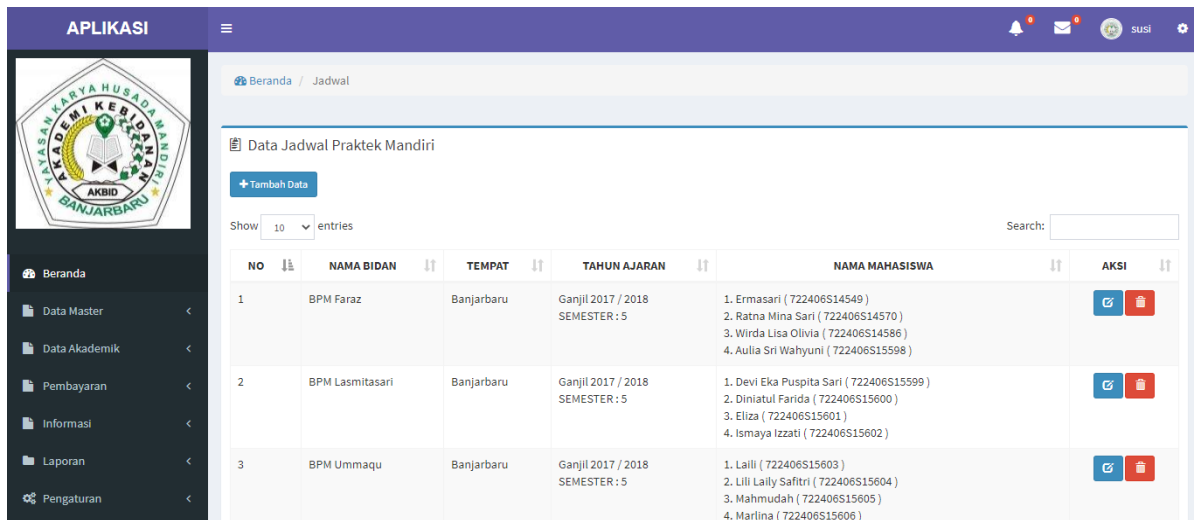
APLIKASI

0 0 susi

YAYASAN KARYA HUSADA MANDIRI
AKADEMI KEBIDANAN
AKBID
BANJARBARU

Beranda / Jadwal

Beranda
Data Master
Data Akademik
Pembayaran
Informasi
Laporan
Pengaturan

Data Jadwal Praktek Mandiri

+ Tambah Data

Show 10 entries

Search:

| NO | NAMA BIDAN | TEMPAT | TAHUN AJARAN | NAMA MAHASISWA | AKSI |
|---|---|---|---|---|---|
| 1 | BPM Faraz | Banjarbaru | Ganjil 2017 / 2018 SEMESTER : 5 | 1. Ermasari ( 722406S14549 ) 2. Ratna Mina Sari ( 722406S14570 ) 3. Wirda Lisa Olivia ( 722406S14586 ) 4. Aulia Sri Wahyuni ( 722406S15598 ) | |
| 2 | BPM Lasmitasari | Banjarbaru | Ganjil 2017 / 2018 SEMESTER : 5 | 1. Devi Eka Puspita Sari ( 722406S15599 ) 2. Diniatul Farida ( 722406S15600 ) 3. Eliza ( 722406S15601 ) 4. Ismaya Izzati ( 722406S15602 ) | |
| 3 | BPM Ummaqu | Banjarbaru | Ganjil 2017 / 2018 SEMESTER : 5 | 1. Laili ( 722406S15603 ) 2. Lili Laily Safitri ( 722406S15604 ) 3. Mahmudah ( 722406S15605 ) 4. Marlina ( 722406S15606 ) | |